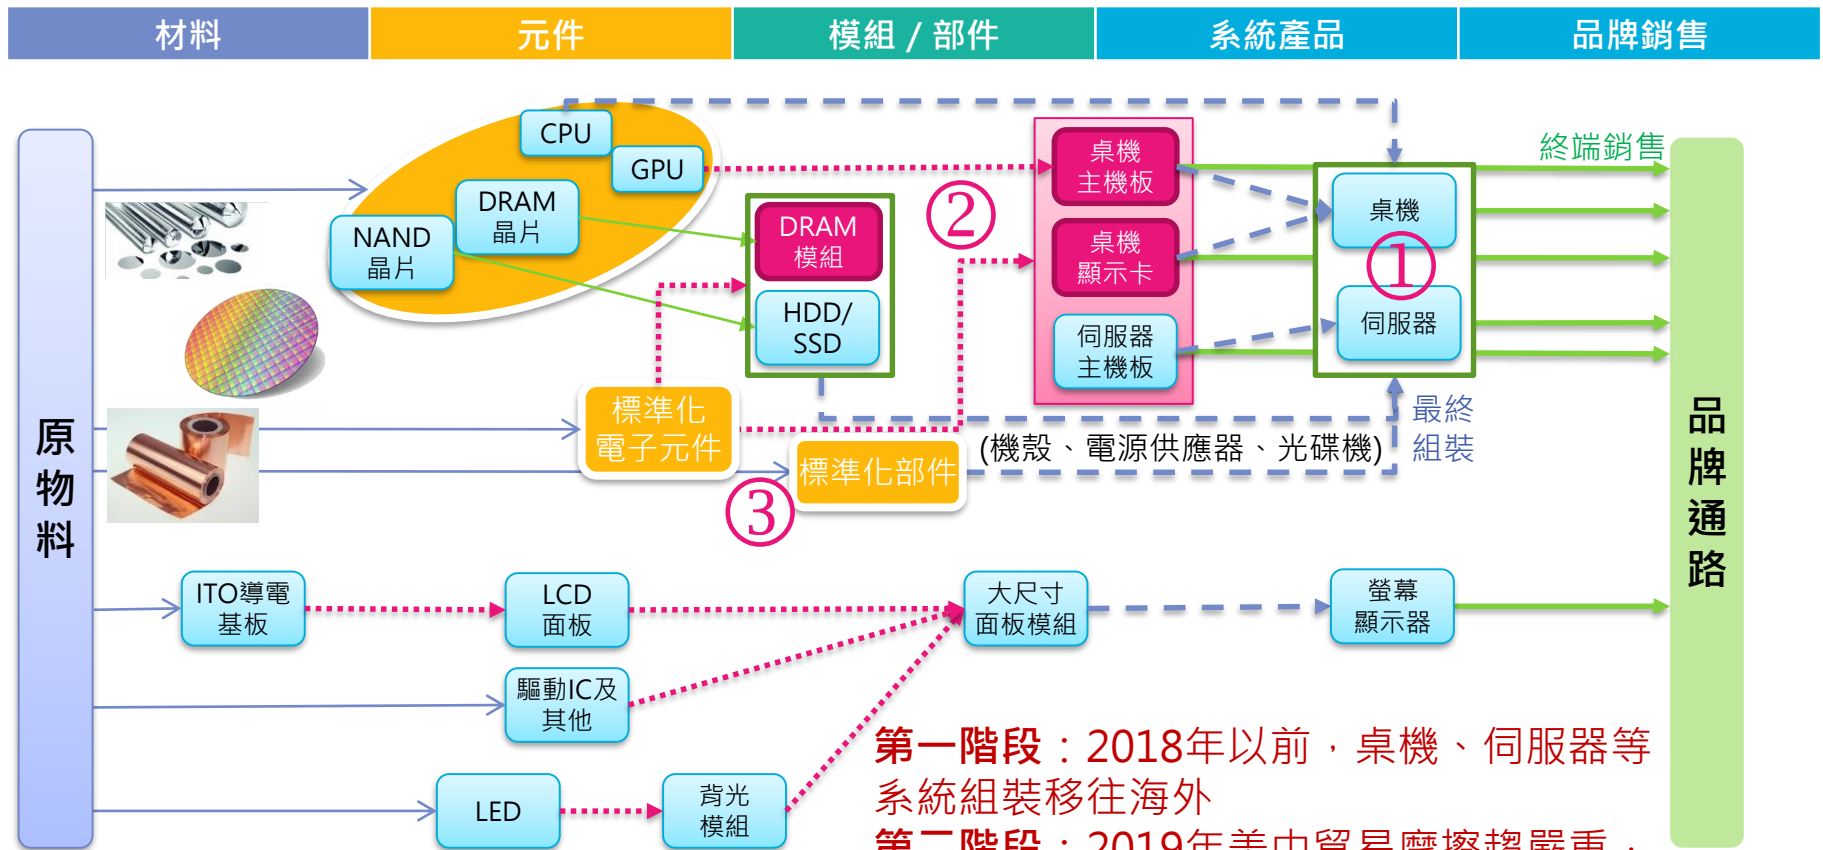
材料 | 元件 | 模組 / 部件 | 系統產品 | 品牌銷售

原物料

CPU
GPU
DRAM 晶片
NAND 晶片

DRAM 模組
HDD/ SSD

②

桌機 主機板
桌機 顯示卡
伺服器 主機板

桌機
①
伺服器

終端銷售

品牌通路

標準化 電子元件
標準化部件
③
(機殼、電源供應器、光碟機)
最終 組裝

ITO導電 基板
LCD 面板
大尺寸 面板模組
螢幕 顯示器
驅動IC及 其他
LED
背光 模組

第一階段：2018年以前，桌機、伺服器等系統組裝移往海外
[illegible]